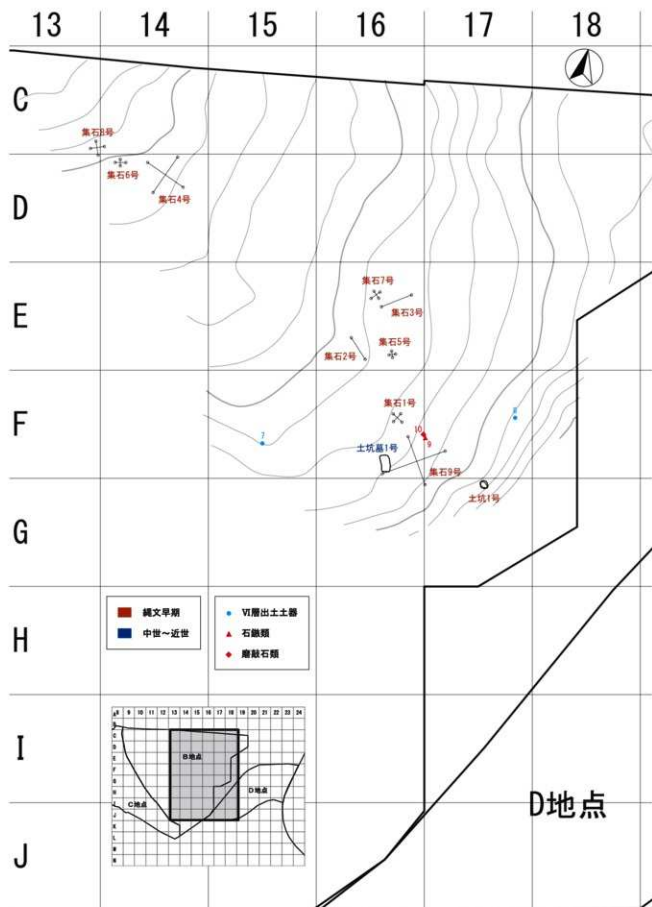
13 14 15 16 17 18

C

D

E

F

G

H

I

J

集石8号
集石6号
集石4号
集石7号
集石3号
集石5号
集石2号
集石1号
7
10
9
8
土坑墓1号
集石9号
土坑1号

縄文早期
中世～近世

VI層出土土器
石鏃類
磨敲石類

8 9 10 11 12 13 14 15 16 17 18 19 20 21 22 23 24
B
C
D
E
F
G
H
I
J
K
L
M
N
B地点
C地点
D地点

D地点